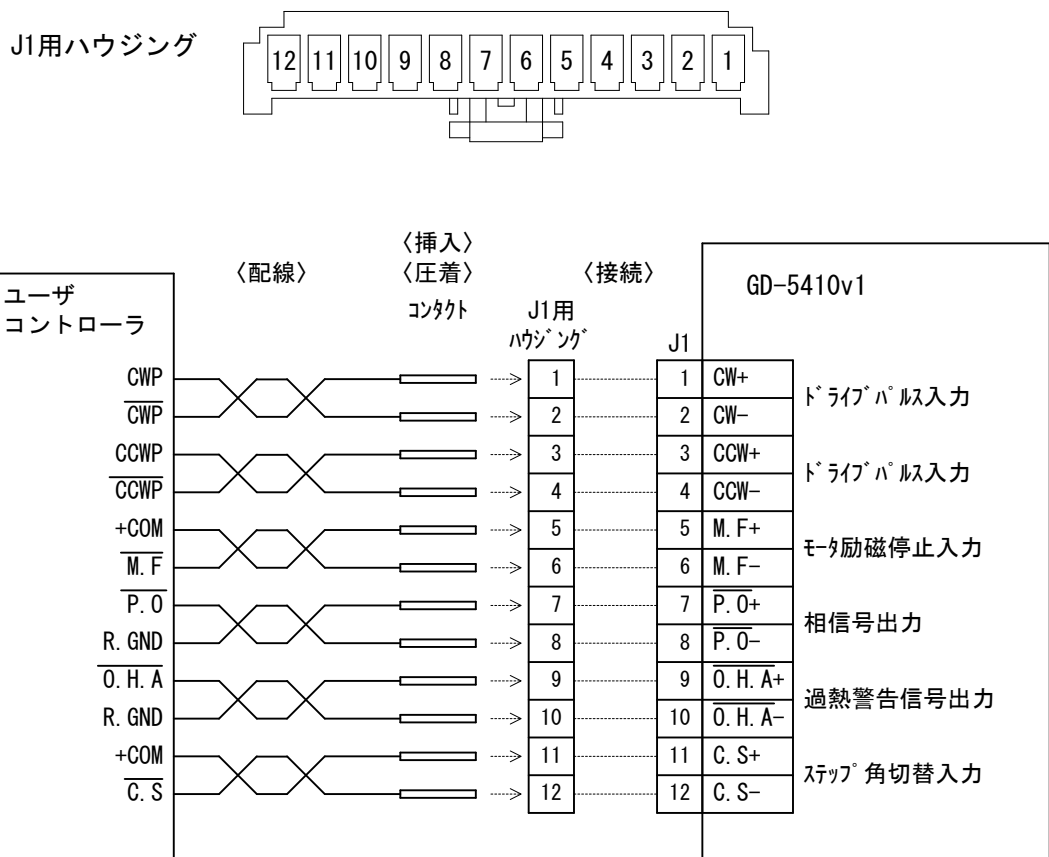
J1用ハウジング

12 11 10 9 8 7 6 5 4 3 2 1

〈挿入〉
〈配線〉 〈圧着〉 〈接続〉
ユーザ
コントローラ
コンタクト
J1用
ハウジング
J1
GD-5410v1

| ユーザ | J1用ハウジング | J1 | GD-5410v1 | |
|---|---|---|---|---|
| CWP | 1 | 1 | CW+ | ドライブパルス入力 |
| $\overline{\text{CWP}}$ | 2 | 2 | CW− | |
| CCWP | 3 | 3 | CCW+ | ドライブパルス入力 |
| $\overline{\text{CCWP}}$ | 4 | 4 | CCW− | |
| +COM | 5 | 5 | M. F+ | モータ励磁停止入力 |
| $\overline{\text{M. F}}$ | 6 | 6 | M. F− | |
| $\overline{\text{P. O}}$ | 7 | 7 | $\overline{\text{P. O}}$+ | 相信号出力 |
| R. GND | 8 | 8 | $\overline{\text{P. O}}$− | |
| $\overline{\text{O. H. A}}$ | 9 | 9 | $\overline{\text{O. H. A}}$+ | 過熱警告信号出力 |
| R. GND | 10 | 10 | $\overline{\text{O. H. A}}$− | |
| +COM | 11 | 11 | C. S+ | ステップ角切替入力 |
| $\overline{\text{C. S}}$ | 12 | 12 | C. S− | |